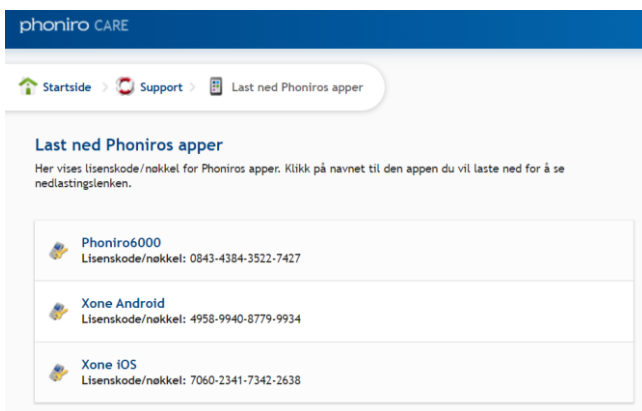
phoniro CARE

Startside > Support > Last ned Phoniros apper

Last ned Phoniros apper

Her vises lisenskode/nøkkel for Phoniros apper. Klikk på navnet til den appen du vil laste ned for å se nedlastingslenken.

Phoniro6000
Lisenskode/nøkkel: 0843-4384-3522-7427

Xone Android
Lisenskode/nøkkel: 4958-9940-8779-9934

Xone iOS
Lisenskode/nøkkel: 7060-2341-7342-2638